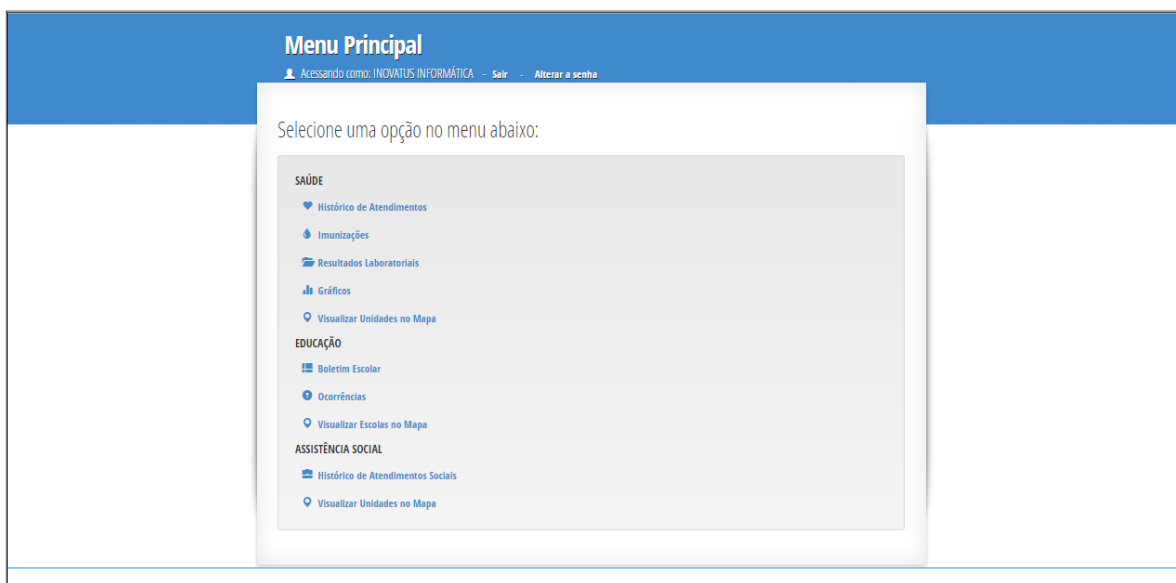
Menu Principal

Acessando como: INOVATUS INFORMÁTICA - Sair - Alterar a senha

Selecione uma opção no menu abaixo:

SAÚDE

Histórico de Atendimentos

Imunizações

Resultados Laboratoriais

Gráficos

Visualizar Unidades no Mapa

EDUCAÇÃO

Boletim Escolar

Ocorrências

Visualizar Escolas no Mapa

ASSISTÊNCIA SOCIAL

Histórico de Atendimentos Sociais

Visualizar Unidades no Mapa